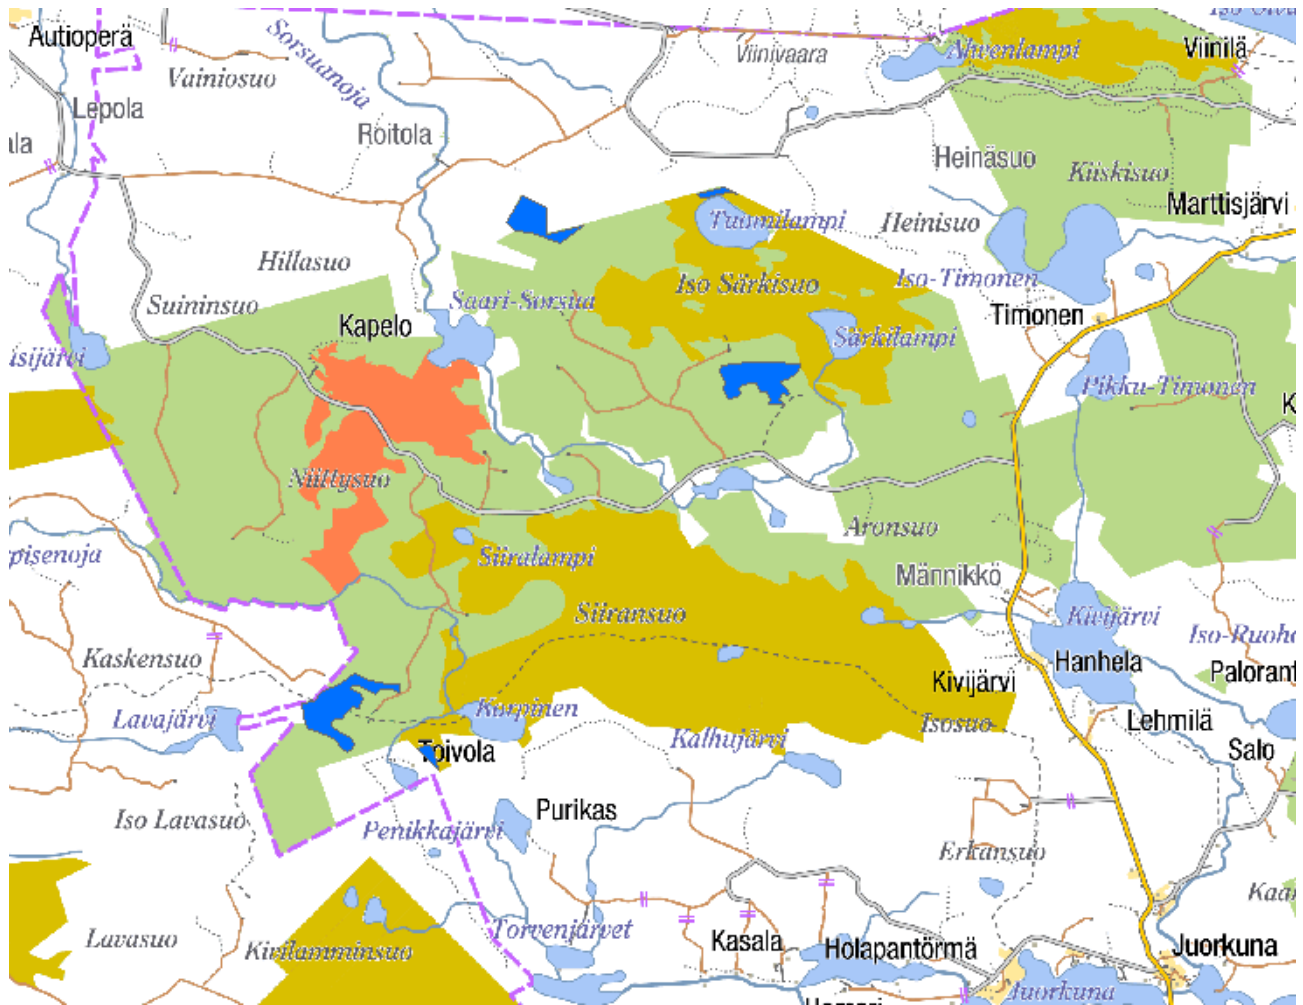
Autioperä
Sorsuanoja
Vainiosuo
Lepola
la
Roitola
Viinivaara
Ahvenlampi
Viinilä
Heinäsuo
Kiiskisuo
Marttisjärvi
Tuomilampi
Heinisuo
Hillasuo
Suininsuo
Saari-Sorsua
Iso Särkisuo
Iso-Timonen
Timonen
Kapelo
Särkilampi
isijärvi
Pikku-Timonen
K
Niittysuo
Aronsuo
pisenoja
Siiralampi
Männikkö
Siiransuo
Kivijärvi
Iso-Ruoho
Kaskensuo
Hanhela
Palorant
Kivijärvi
Lavajärvi
Kurpinen
Isosuo
Lehmilä
Kalhujärvi
Toivola
Salo
Purikas
Iso Lavasuo
Penikkajärvi
Erkansuo
Kaa
Lavasuo
Kirilamminsuo
Torvenjärvet
Kasala
Holapantörmä
Juorkuna
Juorkuna